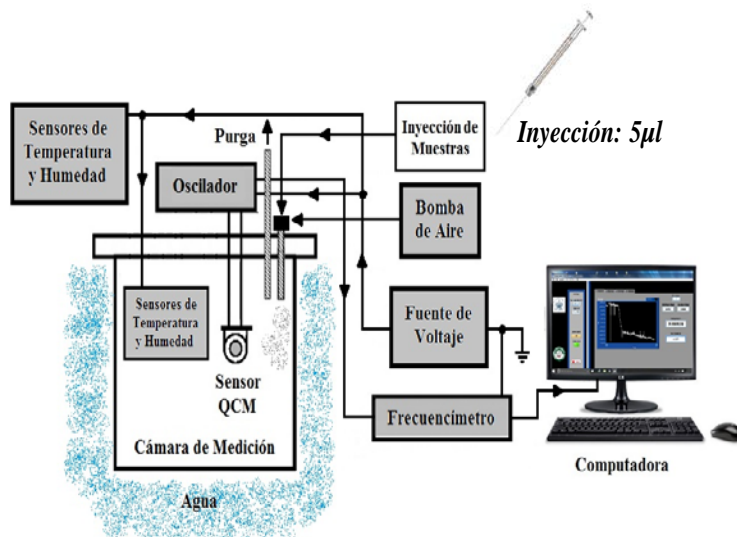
Inyección: 5μl

Sensores de Temperatura y Humedad

Purga

Inyección de Muestras

Oscilador

Bomba de Aire

Sensores de Temperatura y Humedad

Fuente de Voltaje

Sensor QCM

Cámara de Medición

Frecuencimetro

Computadora

Agua